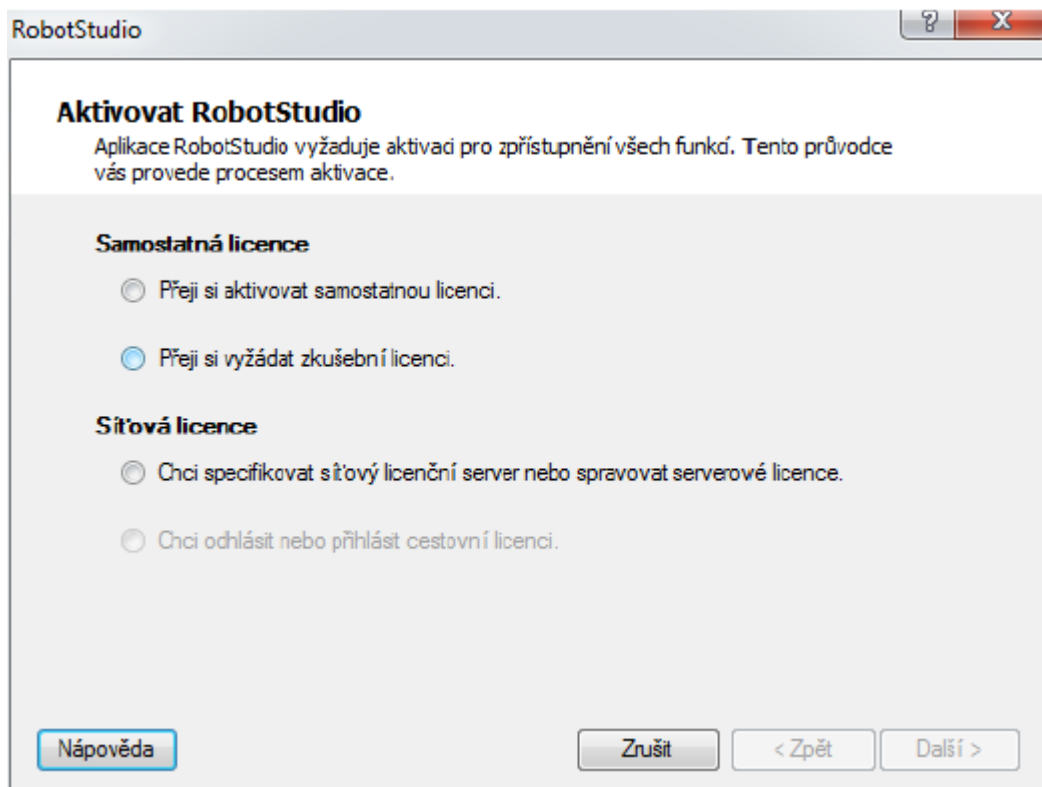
RobotStudio

?

X

Aktivovat RobotStudio

Aplikace RobotStudio vyžaduje aktivaci pro zpřístupnění všech funkcí. Tento průvodce vás provede procesem aktivace.

Samostatná licence

Přeji si aktivovat samostatnou licenci.

Přeji si vyžádat zkušební licenci.

Síťová licence

Chci specifikovat síťový licenční server nebo spravovat serverové licence.

Chci odhlásit nebo přihlást cestovní licenci.

Nápověda

Zrušit

< Zpět

Další >